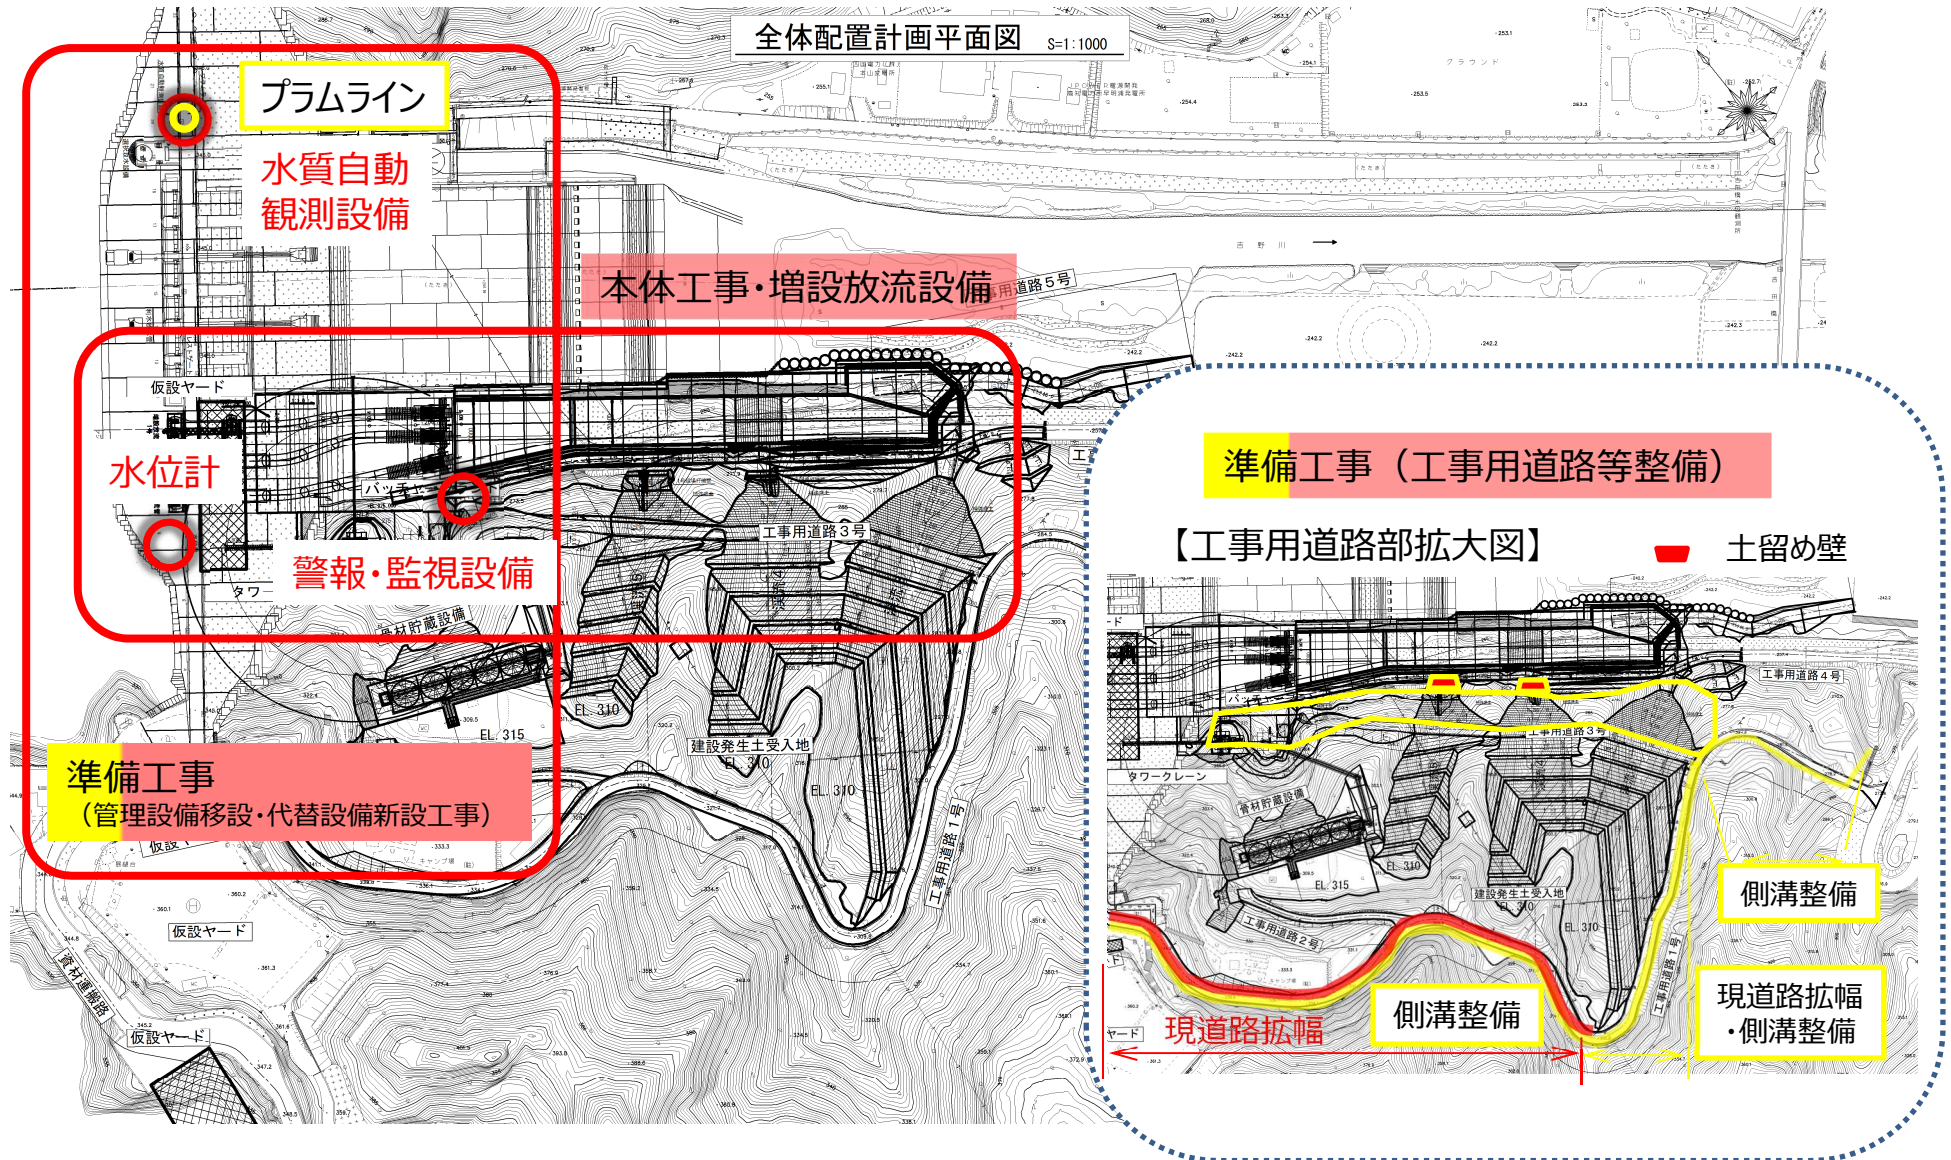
全体配置計画平面図 S=1:1000

プラムライン

水質自動観測設備

本体工事・増設放流設備

工事用道路５号

仮設ヤード

水位計

バッチャー

警報・監視設備

タワー

資材貯蔵設備

工事用道路３号

EL. 310

EL. 315

建設発生土受入地

EL. 310

EL. 310

工事用道路１号

準備工事
（管理設備移設・代替設備新設工事）

仮設ヤード

資材運搬路

仮設ヤード

準備工事（工事用道路等整備）

【工事用道路部拡大図】

土留め壁

工事用道路４号

工事用道路３号

タワークレーン

資材貯蔵設備

EL. 315

EL. 310

建設発生土受入地

EL. 310

EL. 310

工事用道路２号

工事用道路１号

側溝整備

現道路拡幅

側溝整備

現道路拡幅
・側溝整備